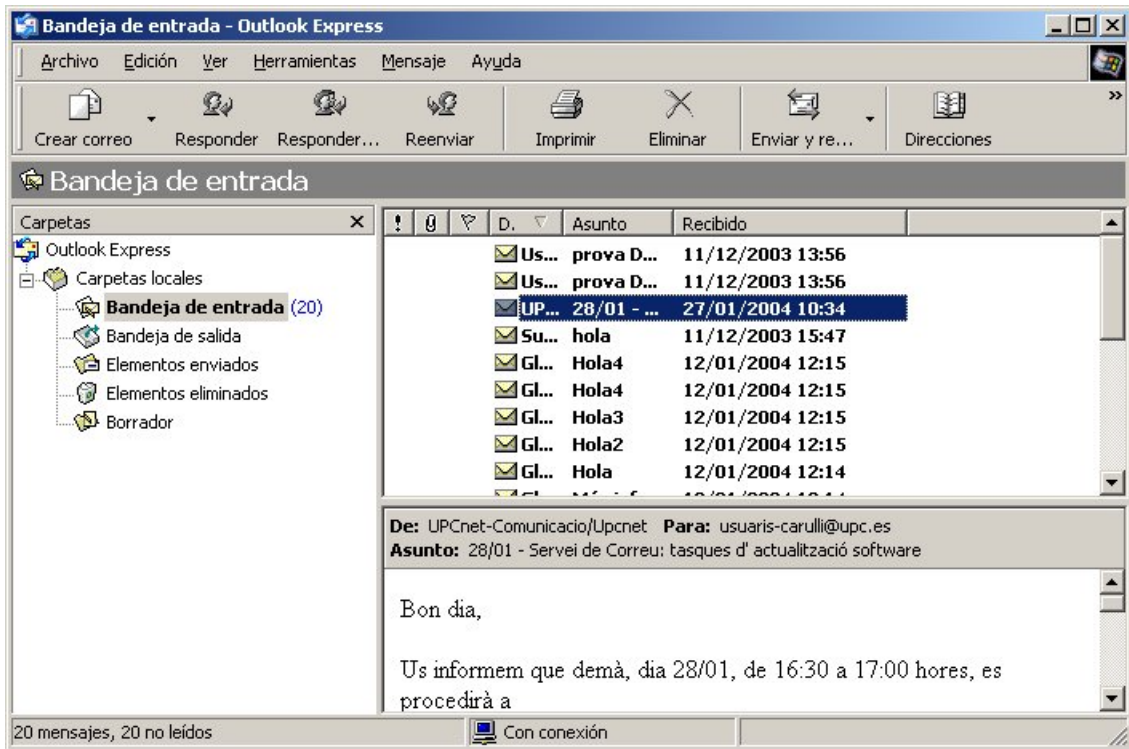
Bandeja de entrada - Outlook Express

Archivo Edición Ver Herramientas Mensaje Ayuda

Crear correo Responder Responder... Reenviar Imprimir Eliminar Enviar y re... Direcciones

Bandeja de entrada

Carpetas ×

Outlook Express
Carpetas locales
Bandeja de entrada (20)
Bandeja de salida
Elementos enviados
Elementos eliminados
Borrador

| ! | 0 | ▽ | D. | Asunto | Recibido |
|---|---|---|---|---|---|
| | | | Us... | prova D... | 11/12/2003 13:56 |
| | | | Us... | prova D... | 11/12/2003 13:56 |
| | | | UP... | 28/01 - ... | 27/01/2004 10:34 |
| | | | Su... | hola | 11/12/2003 15:47 |
| | | | Gl... | Hola4 | 12/01/2004 12:15 |
| | | | Gl... | Hola4 | 12/01/2004 12:15 |
| | | | Gl... | Hola3 | 12/01/2004 12:15 |
| | | | Gl... | Hola2 | 12/01/2004 12:15 |
| | | | Gl... | Hola | 12/01/2004 12:14 |
| | | | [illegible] | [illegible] | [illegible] |

De: UPCnet-Comunicacio/Upcnet Para: usuaris-carulli@upc.es
Asunto: 28/01 - Servei de Correu: tasques d' actualització software

Bon dia,

Us informem que demà, dia 28/01, de 16:30 a 17:00 hores, es procedirà a

20 mensajes, 20 no leídos
Con conexión